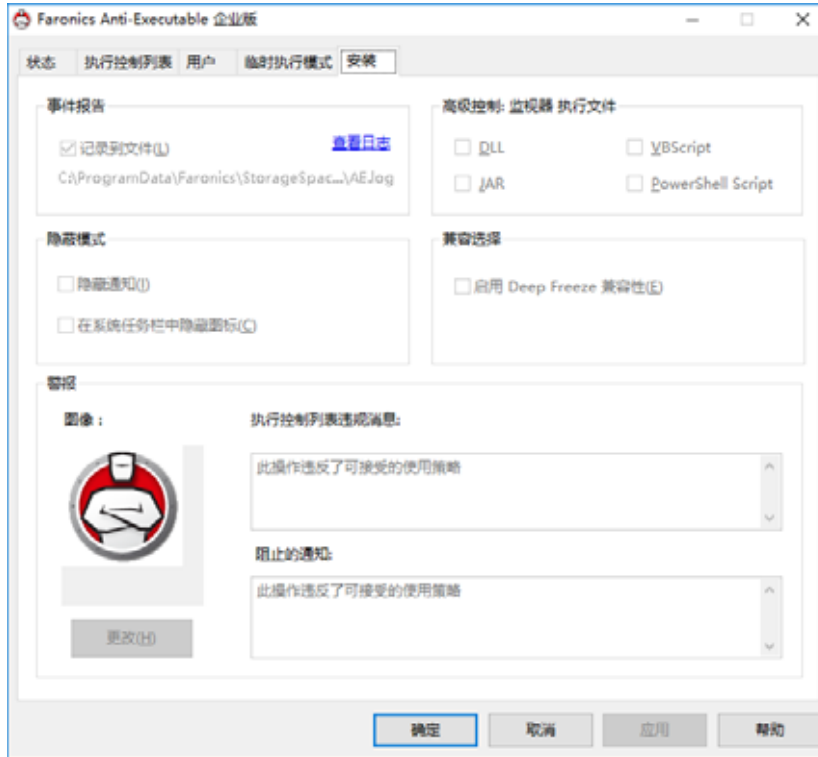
Faronics Anti-Executable 企业版

状态 执行控制列表 用户 临时执行模式 安装

事件报告
☑ 记录到文件(L) 查看日志
C:\ProgramData\Faronics\StorageSpac...\AElog

高级控制: 监视器 执行文件
☐ DLL ☐ VBScript
☐ JAR ☐ PowerShell Script

隐蔽模式
☐ 隐藏通知(I)
☐ 在系统任务栏中隐藏图标(C)

兼容选择
☐ 启用 Deep Freeze 兼容性(E)

警报
图像:
执行控制列表违规消息:
此操作违反了可接受的使用策略
阻止的通知:
此操作违反了可接受的使用策略
更改(H)

确定 取消 应用 帮助